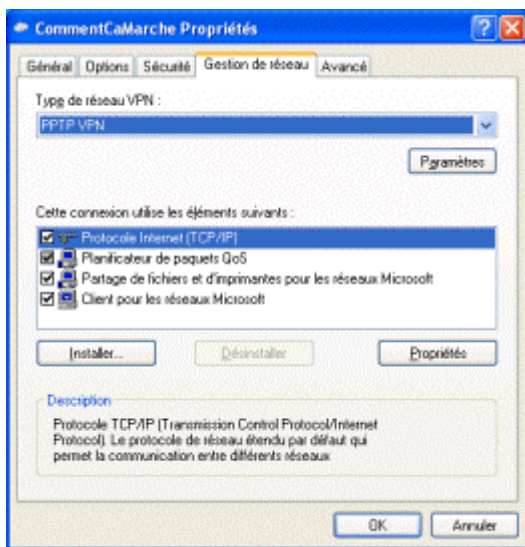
CommentCaMarche Propriétés

Général | Options | Sécurité | Gestion de réseau | Avancé

Type de réseau VPN :

PPTP VPN

Paramètres

Cette connexion utilise les éléments suivants :

Protocole Internet (TCP/IP)
Planificateur de paquets QoS
Partage de fichiers et d'imprimantes pour les réseaux Microsoft
Client pour les réseaux Microsoft

Installer... | Désinstaller | Propriétés

Description

Protocole TCP/IP (Transmission Control Protocol/Internet Protocol). Le protocole de réseau étendu par défaut qui permet la communication entre différents réseaux

OK | Annuler